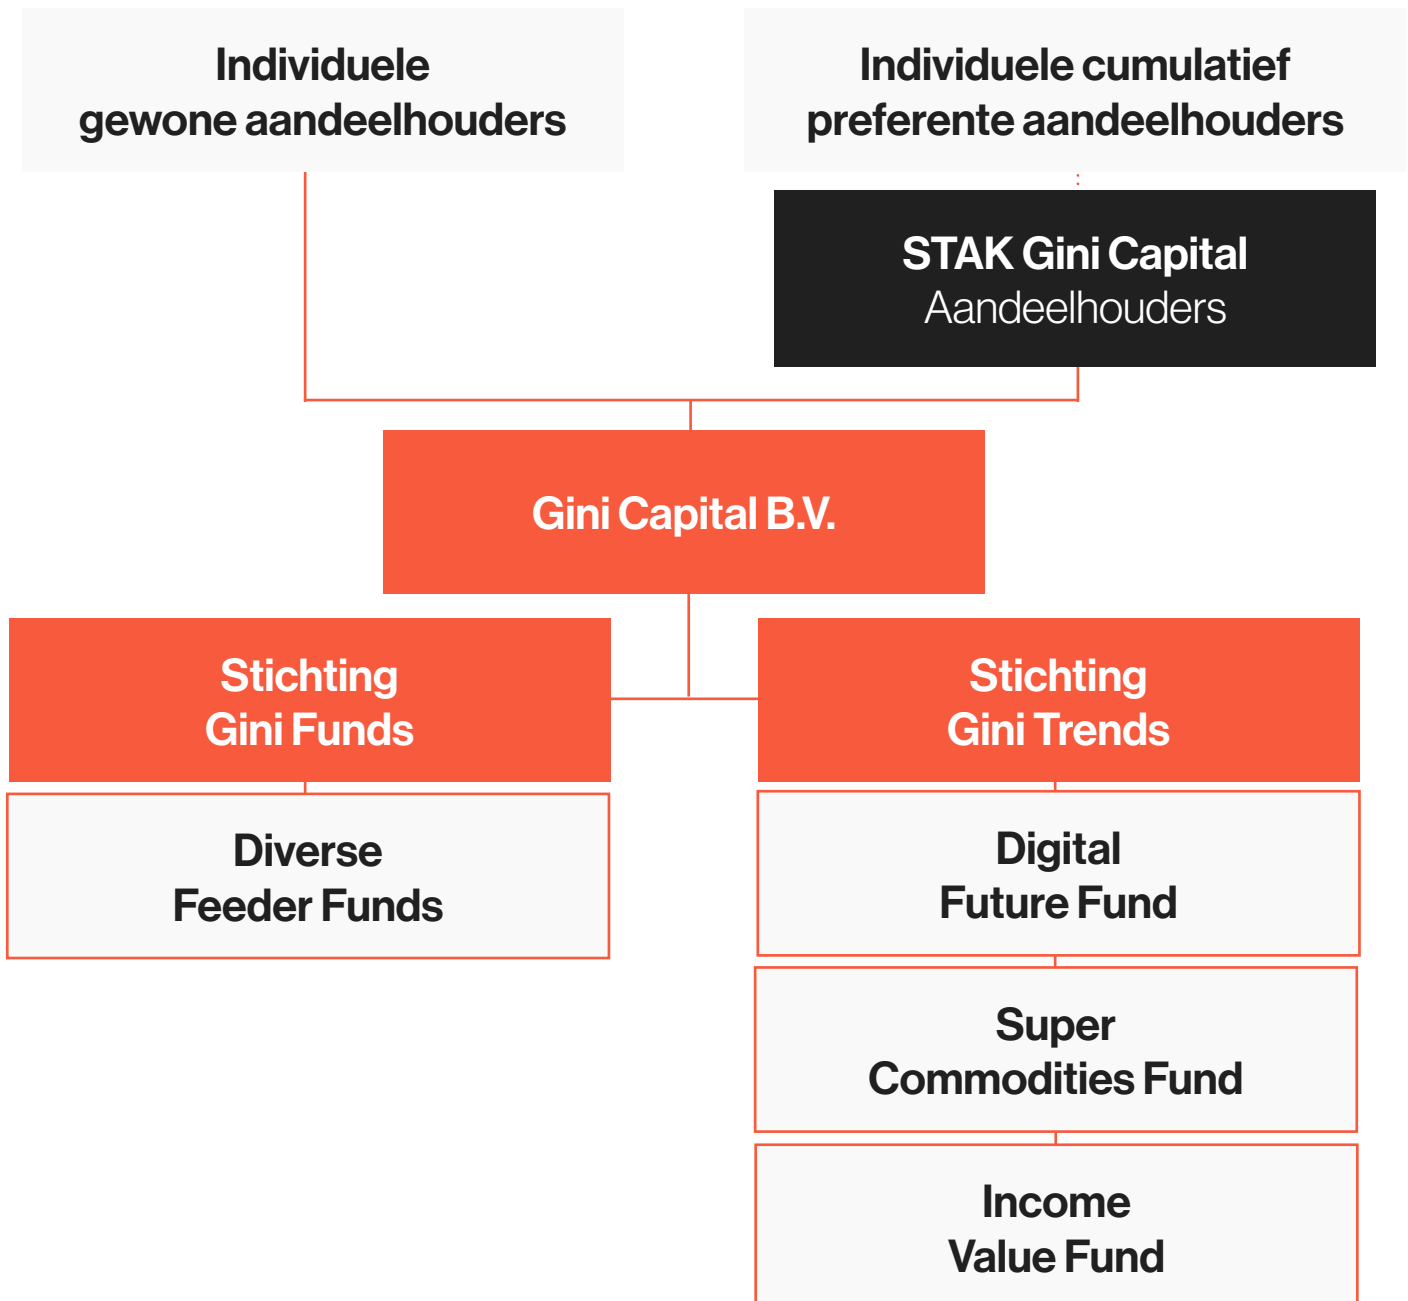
Individuele gewone aandeelhouders

Individuele cumulatief preferente aandeelhouders

STAK Gini Capital
Aandeelhouders

Gini Capital B.V.

Stichting Gini Funds

Stichting Gini Trends

Diverse Feeder Funds

Digital Future Fund

Super Commodities Fund

Income Value Fund